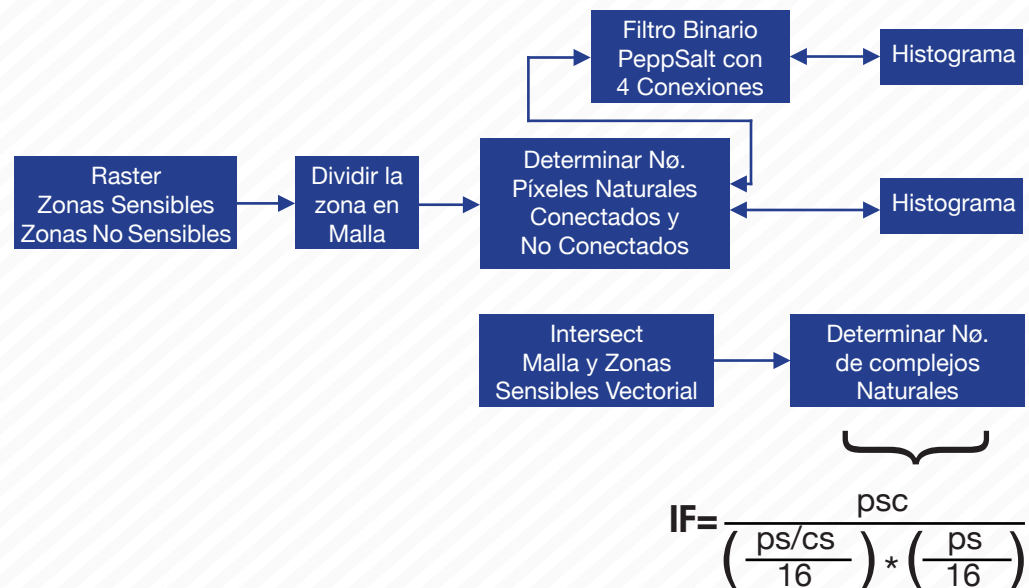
Filtro Binario PeppSalt con 4 Conexiones

Histograma

Raster Zonas Sensibles Zonas No Sensibles

Dividir la zona en Malla

Determinar Nø. Píxeles Naturales Conectados y No Conectados

Histograma

Intersect Malla y Zonas Sensibles Vectorial

Determinar Nø. de complejos Naturales

$IF=\frac{psc}{\left(\frac{ps/cs}{16}\right)*\left(\frac{ps}{16}\right)}$